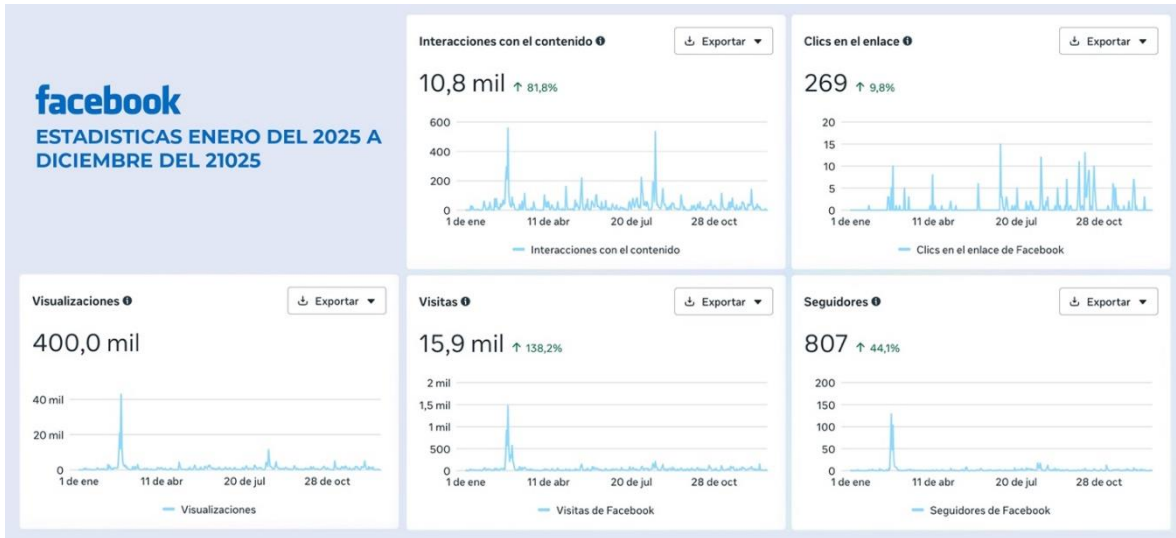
facebook
ESTADISTICAS ENERO DEL 2025 A DICIEMBRE DEL 21025

Interacciones con el contenido ⓘ
Exportar
10,8 mil ↑ 81,8%
600
400
200
0
1 de ene 11 de abr 20 de jul 28 de oct
Interacciones con el contenido

Clics en el enlace ⓘ
Exportar
269 ↑ 9,8%
20
15
10
5
0
1 de ene 11 de abr 20 de jul 28 de oct
Clics en el enlace de Facebook

Visualizaciones ⓘ
Exportar
400,0 mil
40 mil
20 mil
0
1 de ene 11 de abr 20 de jul 28 de oct
Visualizaciones

Visitas ⓘ
Exportar
15,9 mil ↑ 138,2%
2 mil
1,5 mil
1 mil
500
0
1 de ene 11 de abr 20 de jul 28 de oct
Visitas de Facebook

Seguidores ⓘ
Exportar
807 ↑ 44,1%
200
150
100
50
0
1 de ene 11 de abr 20 de jul 28 de oct
Seguidores de Facebook